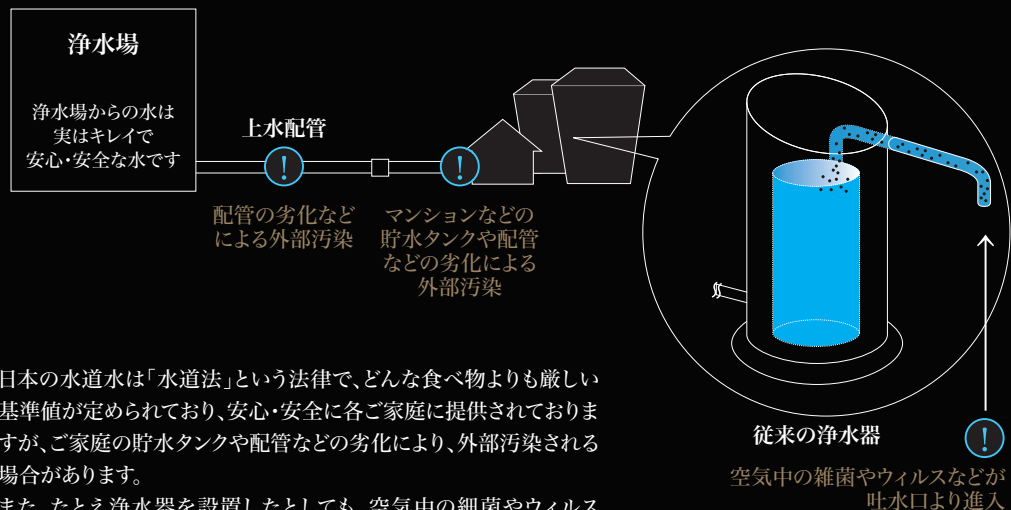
浄水場

浄水場からの水は
実はキレイで
安心・安全な水です

上水配管

!

!

配管の劣化など
による外部汚染

マンションなどの
貯水タンクや配管
などの劣化による
外部汚染

!

従来の浄水器

空気中の雑菌やウィルスなどが
吐水口より進入

日本の水道水は「水道法」という法律で、どんな食べ物よりも厳しい基準値が定められており、安心・安全に各ご家庭に提供されておりますが、ご家庭の貯水タンクや配管などの劣化により、外部汚染される場合があります。

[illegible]